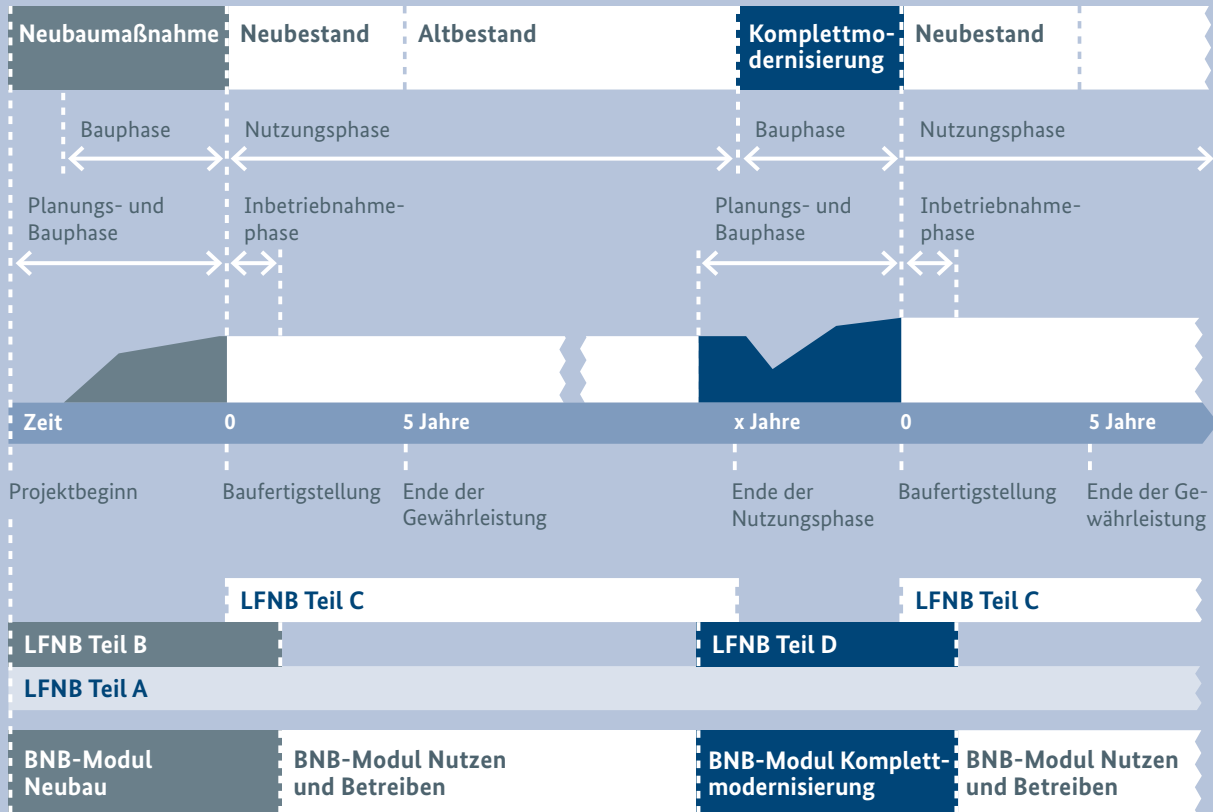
Neubaumaßnahme
Neubestand
Altbestand
Komplettmodernisierung
Neubestand

Bauphase
Nutzungsphase
Bauphase
Nutzungsphase

Planungs- und Bauphase
Inbetriebnahmephase
Planungs- und Bauphase
Inbetriebnahmephase

Zeit
0
5 Jahre
x Jahre
0
5 Jahre

Projektbeginn
Baufertigstellung
Ende der Gewährleistung
Ende der Nutzungsphase
Baufertigstellung
Ende der Gewährleistung

LFNB Teil C
LFNB Teil C
LFNB Teil B
LFNB Teil D
LFNB Teil A

BNB-Modul Neubau
BNB-Modul Nutzen und Betreiben
BNB-Modul Komplettmodernisierung
BNB-Modul Nutzen und Betreiben